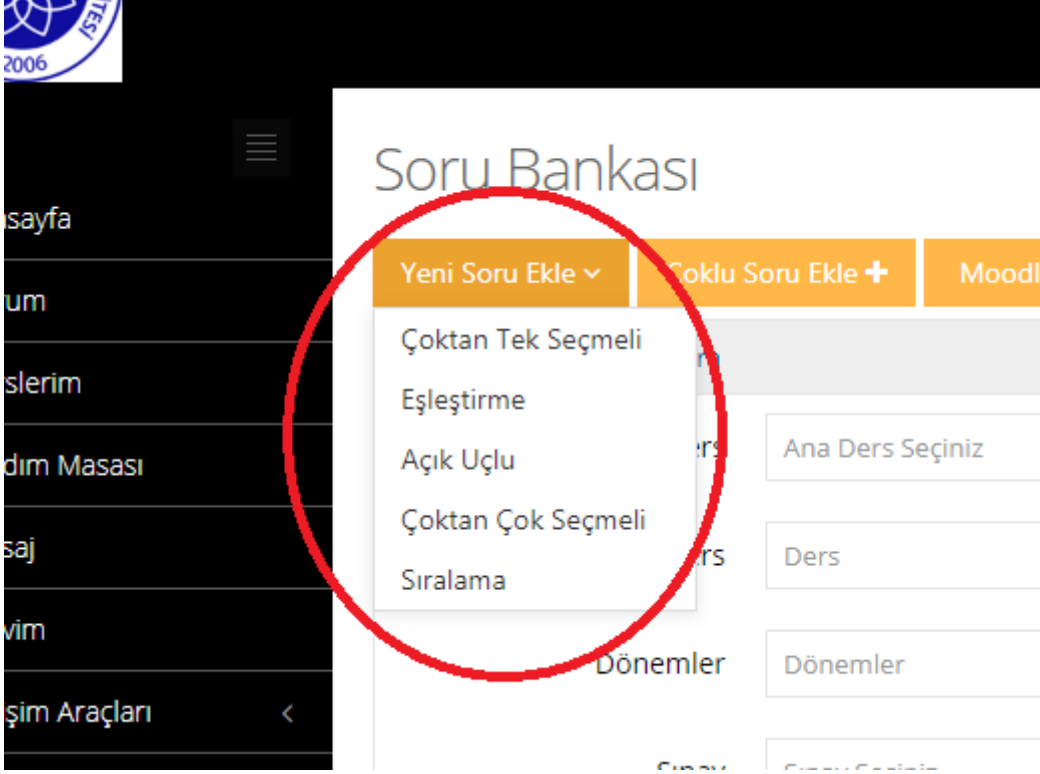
2006

TESİ

sayfa

rum

slerim

dım Masası

saj

vim

şim Araçları

Soru Bankası

Yeni Soru Ekle

Çoklu Soru Ekle +

Moodl

Çoktan Tek Seçmeli

Eşleştirme

Açık Uçlu

Çoktan Çok Seçmeli

Sıralama

rs

Ana Ders Seçiniz

rs

Ders

Dönemler

Dönemler

Sınav

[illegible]